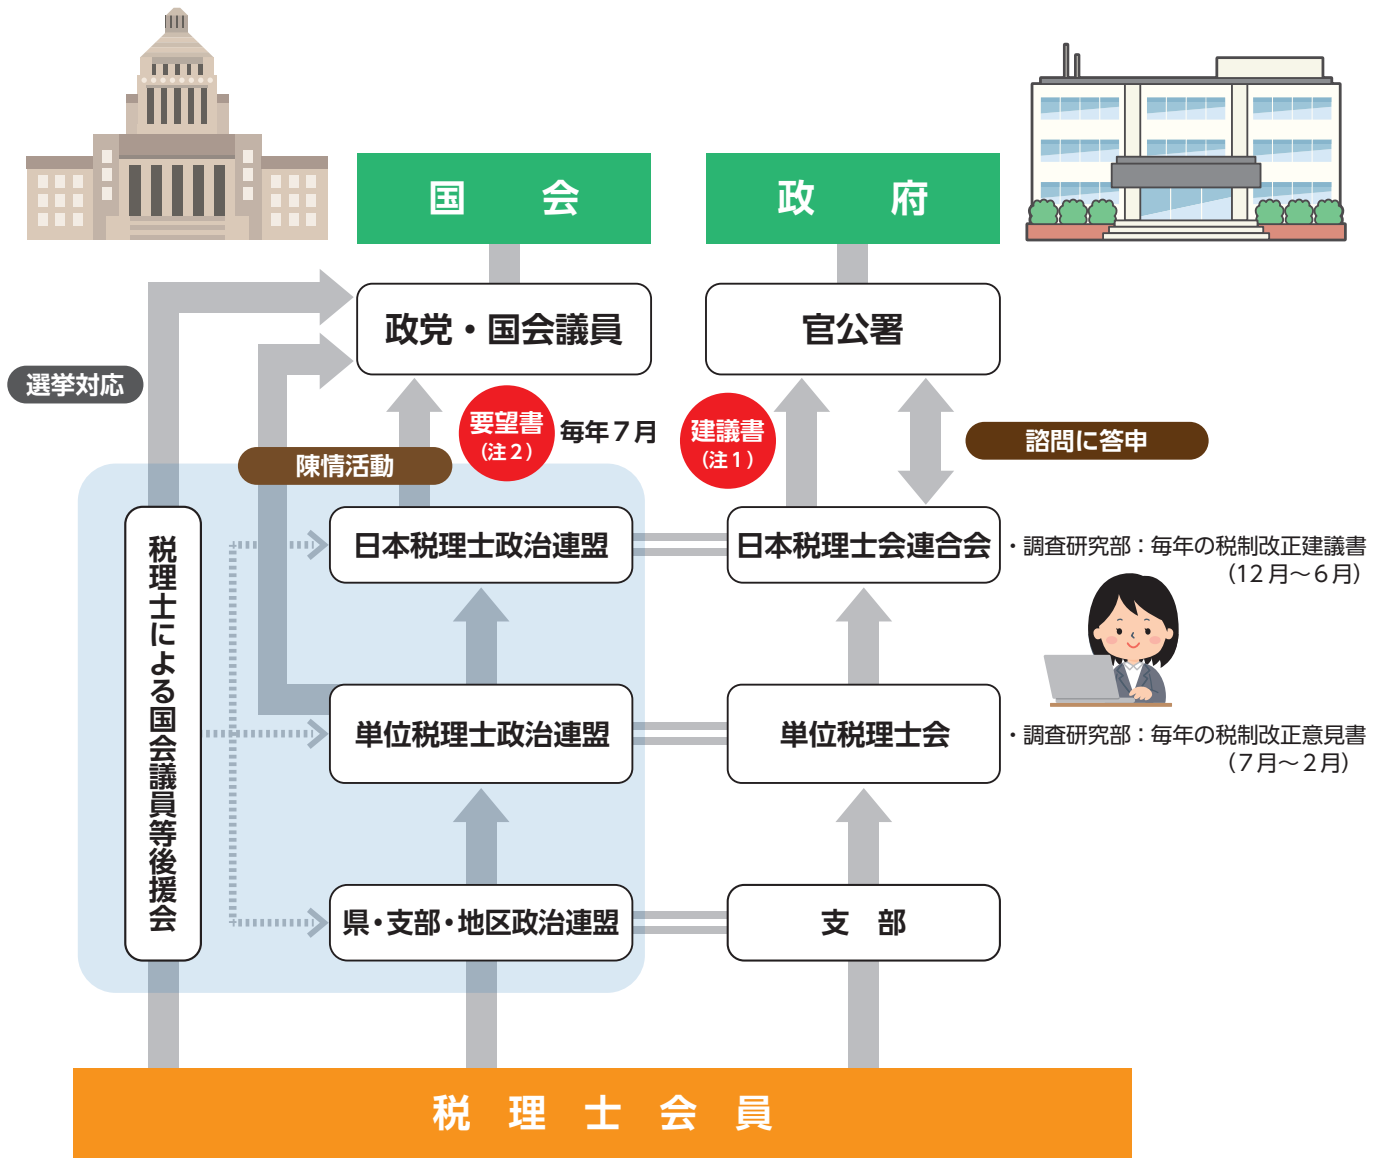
国　会

政　府

政党・国会議員

官公署

選挙対応

要望書
（注２）

毎年７月

建議書
（注１）

諮問に答申

陳情活動

税理士による国会議員等後援会

日本税理士政治連盟

日本税理士会連合会

・調査研究部：毎年の税制改正建議書
（12月～６月）

単位税理士政治連盟

単位税理士会

・調査研究部：毎年の税制改正意見書
（７月～２月）

県・支部・地区政治連盟

支　部

税　理　士　会　員